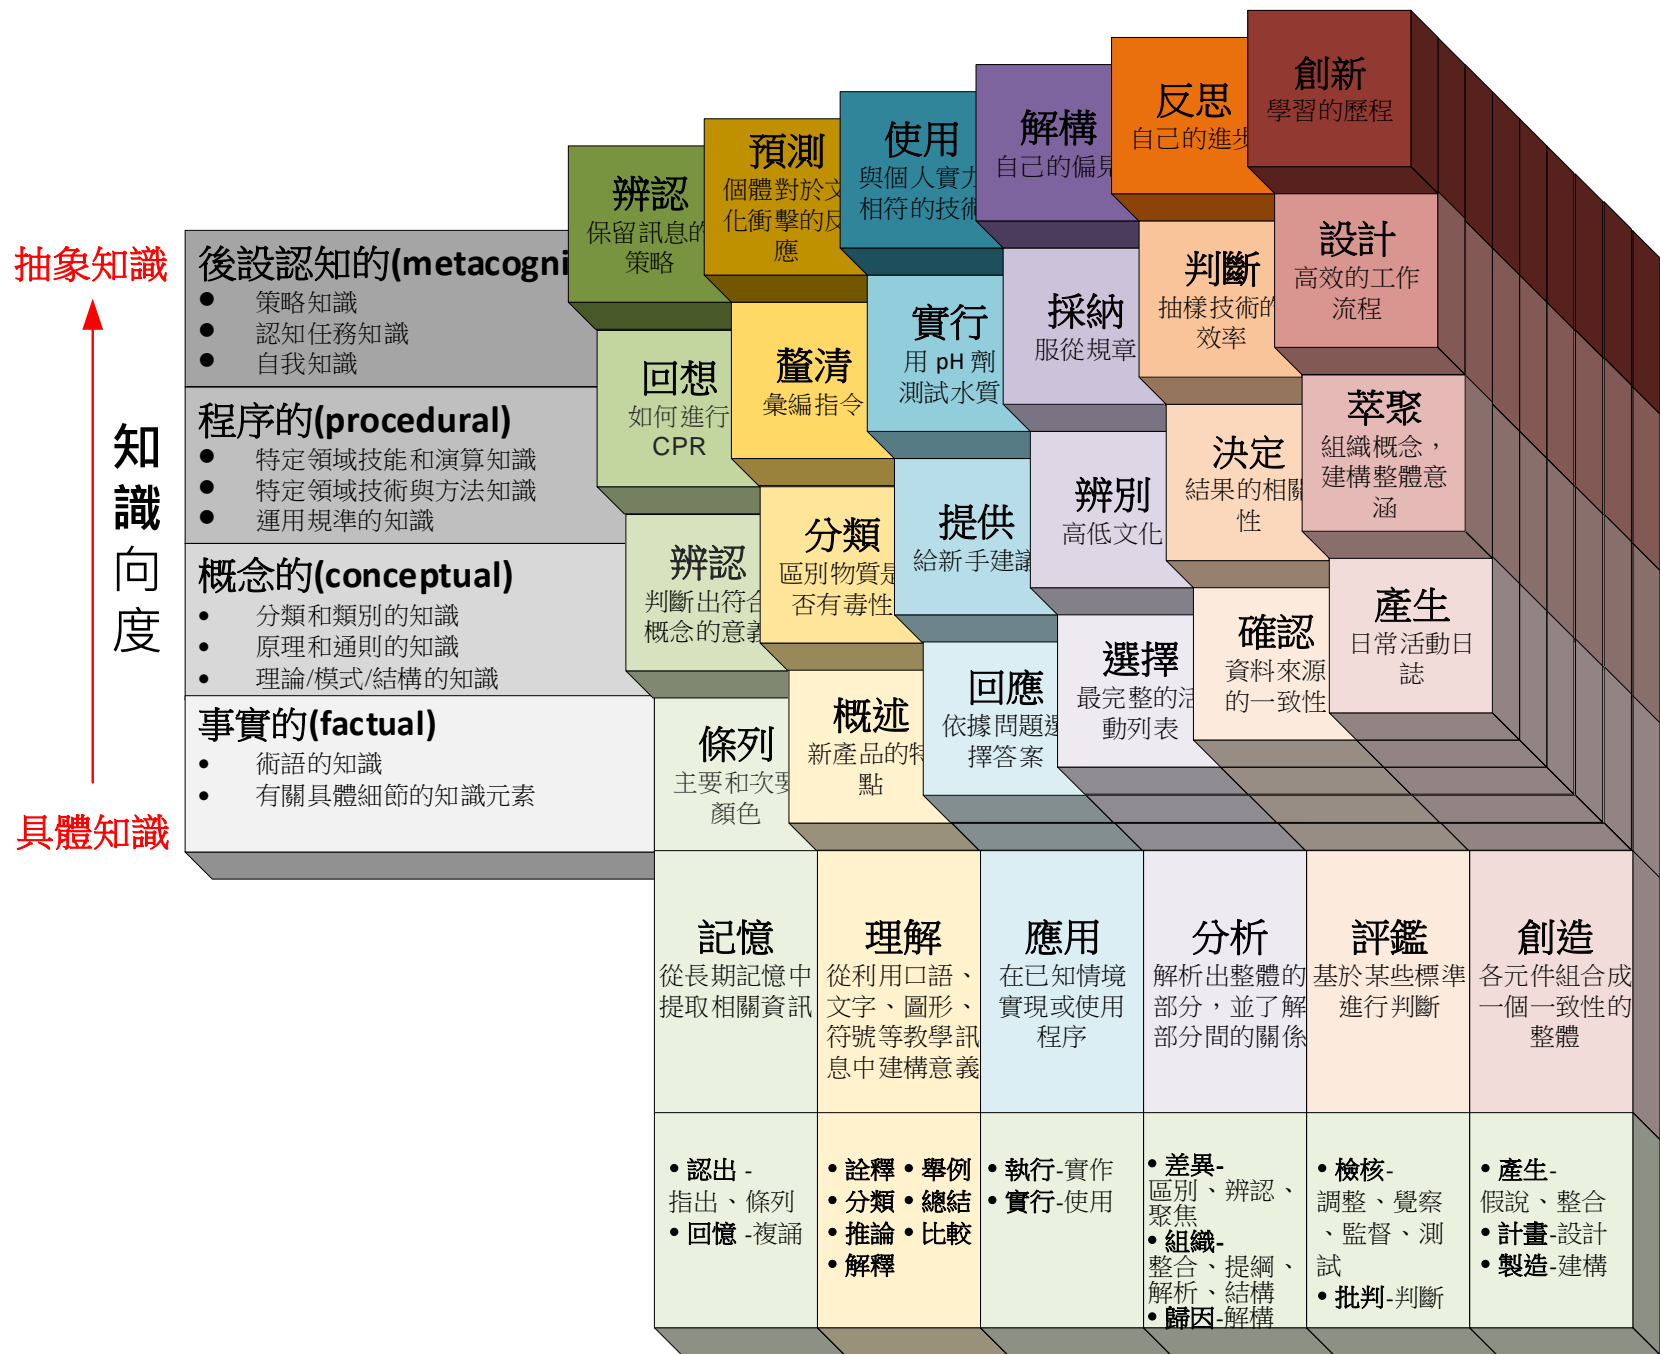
抽象知識

具體知識

知識向度

後設認知的(metacogni
• 策略知識
• 認知任務知識
• 自我知識

程序的(procedural)
• 特定領域技能和演算知識
• 特定領域技術與方法知識
• 運用規準的知識

概念的(conceptual)
• 分類和類別的知識
• 原理和通則的知識
• 理論/模式/結構的知識

事實的(factual)
• 術語的知識
• 有關具體細節的知識元素

辨認
保留訊息的策略

預測
個體對於文化衝擊的反應

使用
與個人實力相符的技術

解構
自己的偏見

反思
自己的進步

創新
學習的歷程

回想
如何進行CPR

釐清
彙編指令

實行
用 pH 劑測試水質

採納
服從規章

判斷
抽樣技術的效率

設計
高效的工作流程

辨認
判斷出符合概念的意義

分類
區別物質是否有毒性

提供
給新手建議

辨別
高低文化

決定
結果的相關性

萃聚
組織概念，建構整體意涵

條列
主要和次要顏色

概述
新產品的特點

回應
依據問題選擇答案

選擇
最完整的活動列表

確認
資料來源的一致性

產生
日常活動日誌

記憶
從長期記憶中提取相關資訊

理解
從利用口語、文字、圖形、符號等教學訊息中建構意義

應用
在已知情境實現或使用程序

分析
解析出整體的部分，並了解部分間的關係

評鑑
基於某些標準進行判斷

創造
各元件組合成一個一致性的整體

• 認出 -指出、條列
• 回憶 -複誦

• 詮釋 • 舉例
• 分類 • 總結
• 推論 • 比較
• 解釋

• 執行-實作
• 實行-使用

• 差異-區別、辨認、聚焦
• 組織-整合、提綱、解析、結構
• 歸因-解構

• 檢核-調整、覺察、監督、測試
• 批判-判斷

• 產生-假說、整合
• 計畫-設計
• 製造-建構